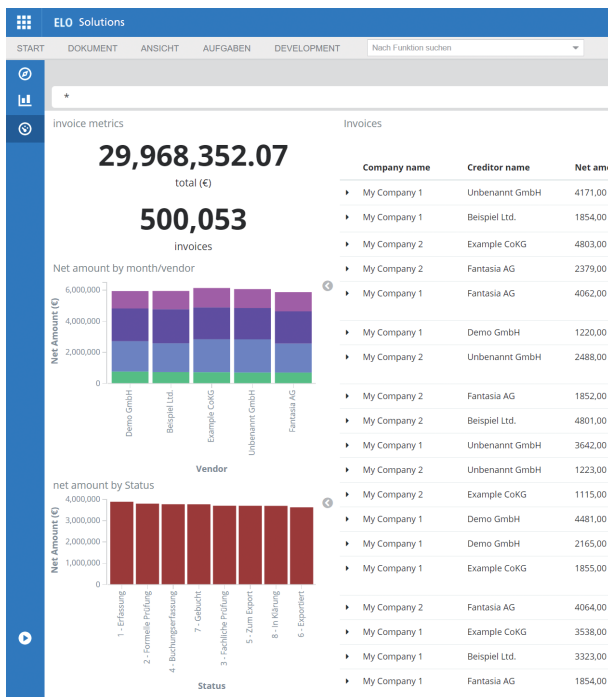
ELO Solutions

START DOKUMENT ANSICHT AUFGABEN DEVELOPMENT Nach Funktion suchen

*

invoice metrics

29,968,352.07

total (€)

500,053

invoices

Net amount by month/vendor

Net Amount (€)

6,000,000
4,000,000
2,000,000
0

Demo GmbH
Beispiel Ltd.
Example CoKG
Unbenannt GmbH
Fantasia AG

Vendor

net amount by Status

Net Amount (€)

4,000,000
3,000,000
2,000,000
1,000,000
0

1 - Erfassung
2 - Formelle Prüfung
4 - Buchungserfassung
7 - Gebucht
3 - Fachliche Prüfung
5 - Zum Export
8 - In Klärung
6 - Exportiert

Status

Invoices

| Company name | Creditor name | Net am |
|---|---|---|
| My Company 1 | Unbenannt GmbH | 4171,0 |
| My Company 1 | Beispiel Ltd. | 1854,00 |
| My Company 2 | Example CoKG | 4803,00 |
| My Company 2 | Fantasia AG | 2379,00 |
| My Company 1 | Fantasia AG | 4062,00 |
| My Company 1 | Demo GmbH | 1220,00 |
| My Company 2 | Unbenannt GmbH | 2488,00 |
| My Company 2 | Fantasia AG | 1852,00 |
| My Company 2 | Beispiel Ltd. | 4801,00 |
| My Company 1 | Unbenannt GmbH | 3642,00 |
| My Company 2 | Unbenannt GmbH | 1223,00 |
| My Company 2 | Example CoKG | 1115,00 |
| My Company 1 | Demo GmbH | 4481,00 |
| My Company 1 | Demo GmbH | 2165,00 |
| My Company 1 | Example CoKG | 1855,00 |
| My Company 2 | Fantasia AG | 4064,00 |
| My Company 1 | Example CoKG | 3538,00 |
| My Company 1 | Beispiel Ltd. | 3323,00 |
| My Company 1 | Fantasia AG | 3297,00 |